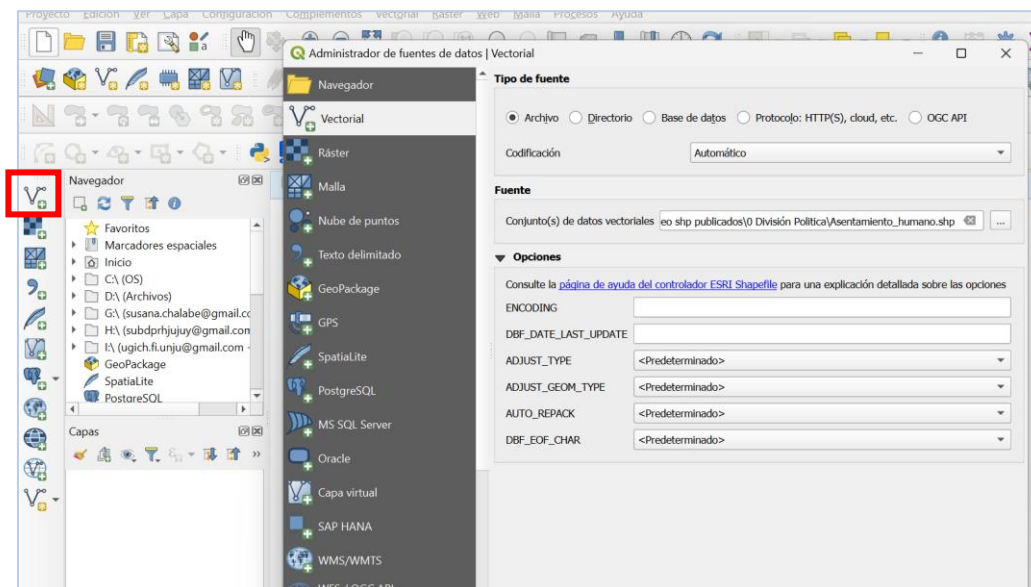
Proyecto Edición Ver Capa Configuración Complementos Vectorial Ráster Web Malla Procesos Ayuda

Administrador de fuentes de datos | Vectorial

Navegador
Vectorial
Ráster
Malla
Nube de puntos
Texto delimitado
GeoPackage
GPS
SpatiaLite
PostgreSQL
MS SQL Server
Oracle
Capa virtual
SAP HANA
WMS/WMTS
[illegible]

Tipo de fuente
Archivo Directorio Base de datos Protocolo: HTTP(S), cloud, etc. OGC API
Codificación Automático

Fuente
Conjunto(s) de datos vectoriales eo shp publicados\0 División Política\Asentamiento_humano.shp ...

Opciones
Consulte la página de ayuda del controlador ESRI Shapefile para una explicación detallada sobre las opciones

| | |
|---|---|
| ENCODING | |
| DBF_DATE_LAST_UPDATE | |
| ADJUST_TYPE | <Predeterminado> |
| ADJUST_GEOM_TYPE | <Predeterminado> |
| AUTO_REPACK | <Predeterminado> |
| DBF_EOF_CHAR | <Predeterminado> |

Navegador
Favoritos
Marcadores espaciales
Inicio
C:\ (OS)
D:\ (Archivos)
G:\ (susana.chalabe@gmail.cc
H:\ (subdprhjujuy@gmail.com
I:\ (ugich.fi.unju@gmail.com -
GeoPackage
SpatiaLite
PostgreSQL

Capas